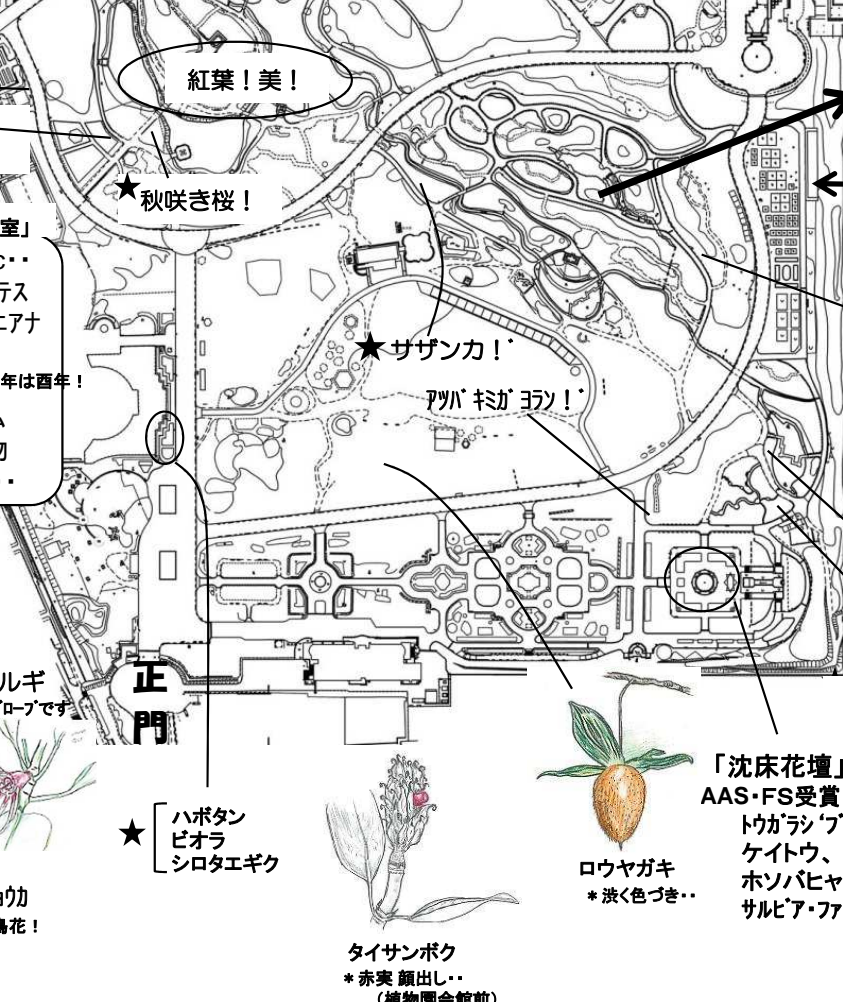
紅葉！美！

★秋咲き桜！

室」
C・・
テス
ニアナ

年は酉年！
ム
物
・

★サザンカ！

ｱﾂﾊﾞｷﾐｶﾞﾖﾗﾝ！

ルギ
ｸﾞﾛｰﾌﾞです

正
門

★ ハボタン
ビオラ
シロタエギク

ｳｶ
鳩花！

タイサンボク
＊赤実 顔出し・・
（植物園会館前）

ロウヤガキ
＊渋く色づき・・

「沈床花壇」
AAS・FS受賞
ﾄｳｶﾞﾗｼ'ﾌﾞ
ケイトウ、
ホソバヒャ
ｻﾙﾋﾞｱ・ﾌｧ